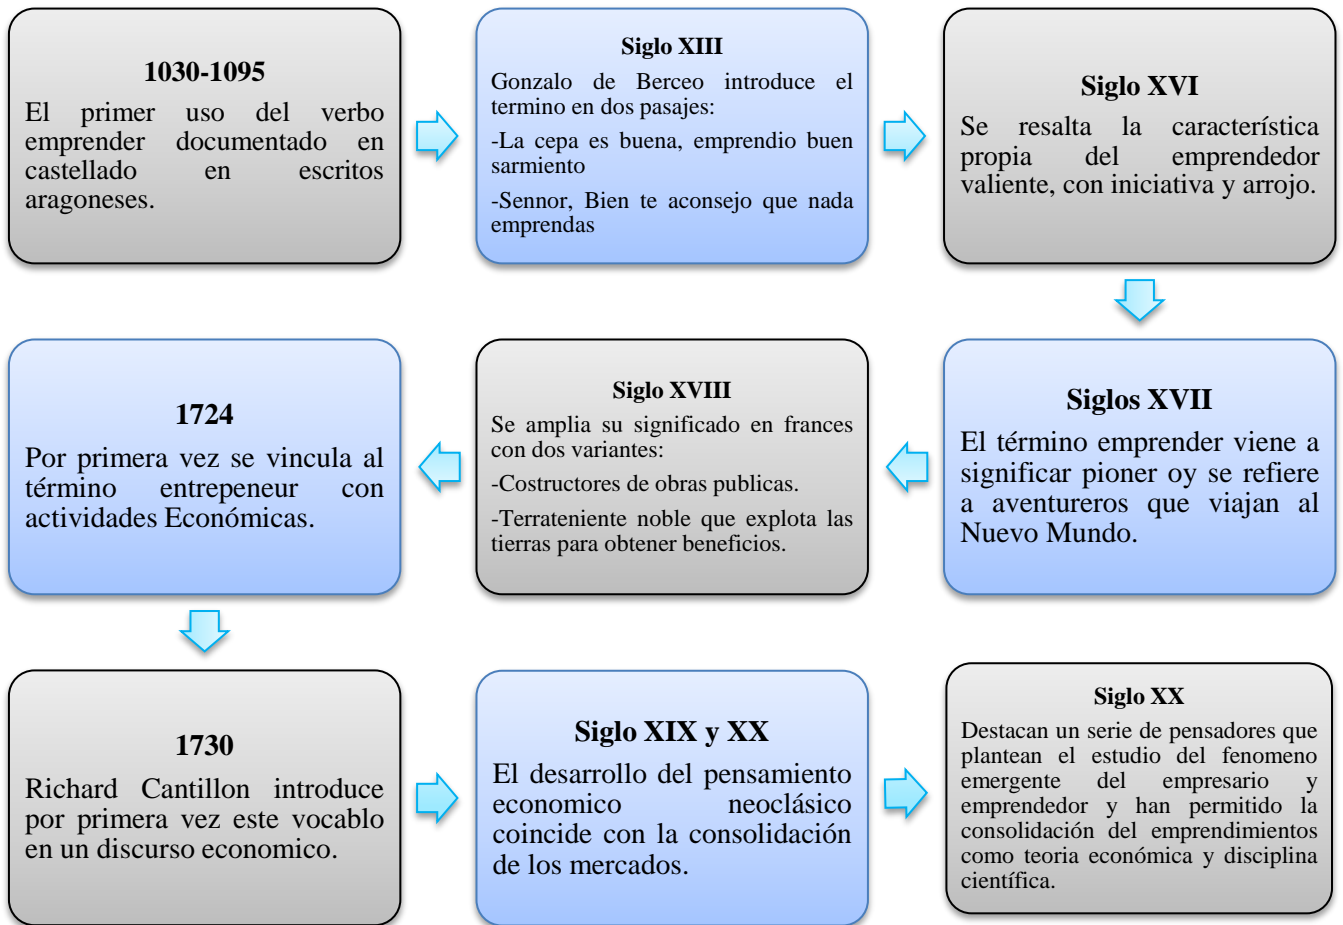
1030-1095

El primer uso del verbo emprender documentado en castellado en escritos aragoneses.

Siglo XIII

Gonzalo de Berceo introduce el termino en dos pasajes:

-La cepa es buena, emprendio buen sarmiento

-Sennor, Bien te aconsejo que nada emprendas

Siglo XVI

Se resalta la característica propia del emprendedor valiente, con iniciativa y arrojo.

Siglos XVII

El término emprender viene a significar pioner oy se refiere a aventureros que viajan al Nuevo Mundo.

Siglo XVIII

Se amplia su significado en frances con dos variantes:

-Costructores de obras publicas.

-Terrateniente noble que explota las tierras para obtener beneficios.

1724

Por primera vez se vincula al término entrepeneur con actividades Económicas.

1730

Richard Cantillon introduce por primera vez este vocablo en un discurso economico.

Siglo XIX y XX

El desarrollo del pensamiento economico neoclásico coincide con la consolidación de los mercados.

Siglo XX

Destacan un serie de pensadores que plantean el estudio del fenomeno emergente del empresario y emprendedor y han permitido la consolidación del emprendimientos como teoria económica y disciplina científica.